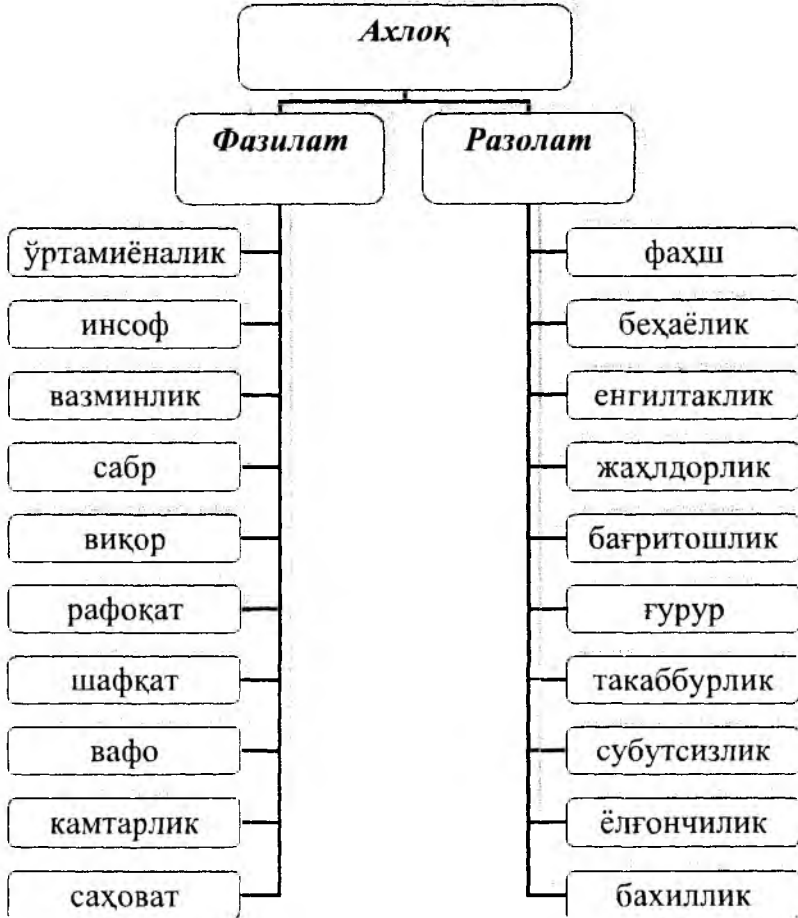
Ахлоқ

Фазилат

Разолат

ўртамиёналик

инсоф

вазминлик

сабр

виқор

рафоқат

шафқат

вафо

камтарлик

саховат

фаҳш

беҳаёлик

енгилтаклик

жаҳлдорлик

бағритошлик

ғурур

такаббурлик

субутсизлик

ёлғончилик

бахиллик